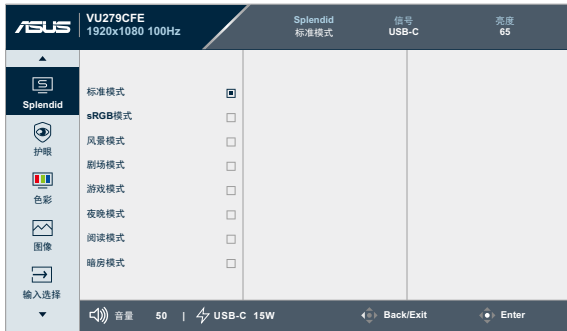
/ISUS VU279CFE 1920x1080 100Hz

Splendid 标准模式 | 信号 USB-C | 亮度 65

Splendid
护眼
色彩
图像
输入选择

标准模式
sRGB模式
风景模式
剧场模式
游戏模式
夜晚模式
阅读模式
暗房模式

音量 50 | USB-C 15W

Back/Exit

Enter